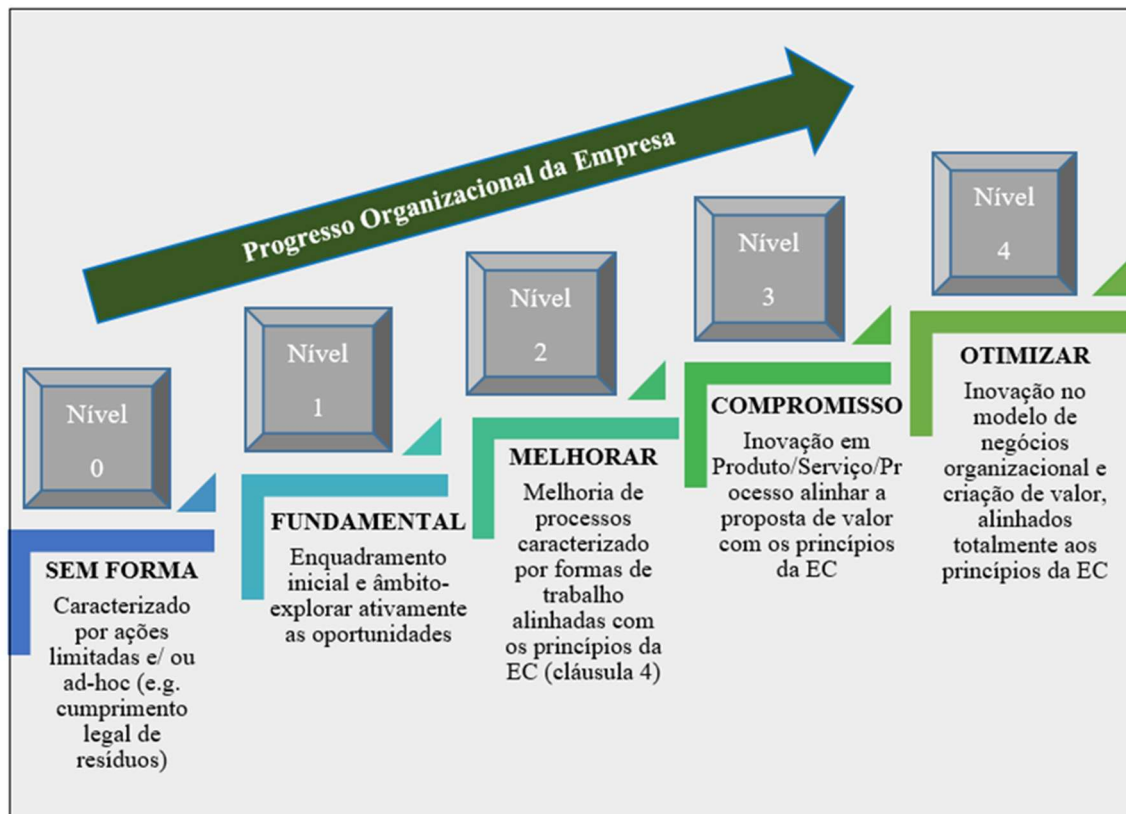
Progresso Organizacional da Empresa

Nível 0

SEM FORMA

Caracterizado por ações limitadas e/ ou ad-hoc (e.g. cumprimento legal de resíduos)

Nível 1

FUNDAMENTAL

Enquadramento inicial e âmbito-explorar ativamente as oportunidades

Nível 2

MELHORAR

Melhoria de processos caracterizado por formas de trabalho alinhadas com os princípios da EC (cláusula 4)

Nível 3

COMPROMISSO

Inovação em Produto/Serviço/Processo alinhar a proposta de valor com os princípios da EC

Nível 4

OTIMIZAR

Inovação no modelo de negócios organizacional e criação de valor, alinhados totalmente aos princípios da EC